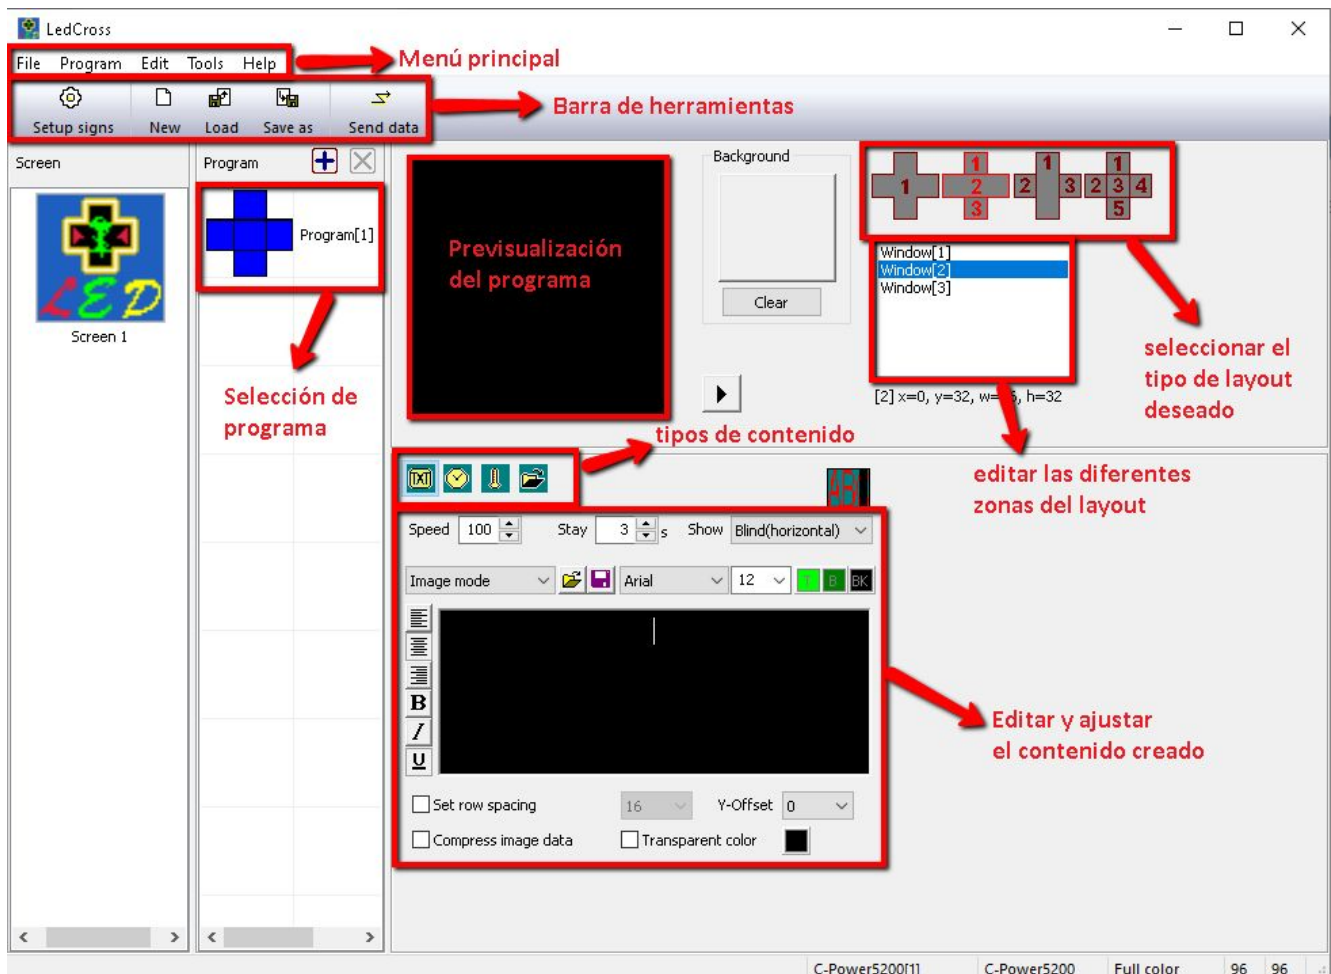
LedCross

File Program Edit Tools Help

Menú principal

Setup signs New Load Save as Send data

Barra de herramientas

Screen

Screen 1

Program

Program[1]

Selección de programa

Previsualización del programa

Background

Clear

1
1 2 3
1 2 3
1 2 3 4 5

Window[1]
Window[2]
Window[3]

[2] x=0, y=32, w=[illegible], h=32

seleccionar el tipo de layout deseado

tipos de contenido

editar las diferentes zonas del layout

Speed 100 Stay 3 s Show Blind(horizontal)

Image mode Arial 12 T B BK

B
I
U

Editar y ajustar el contenido creado

Set row spacing 16 Y-Offset 0

Compress image data Transparent color

C-Power5200[1] C-Power5200 Full color 96 96